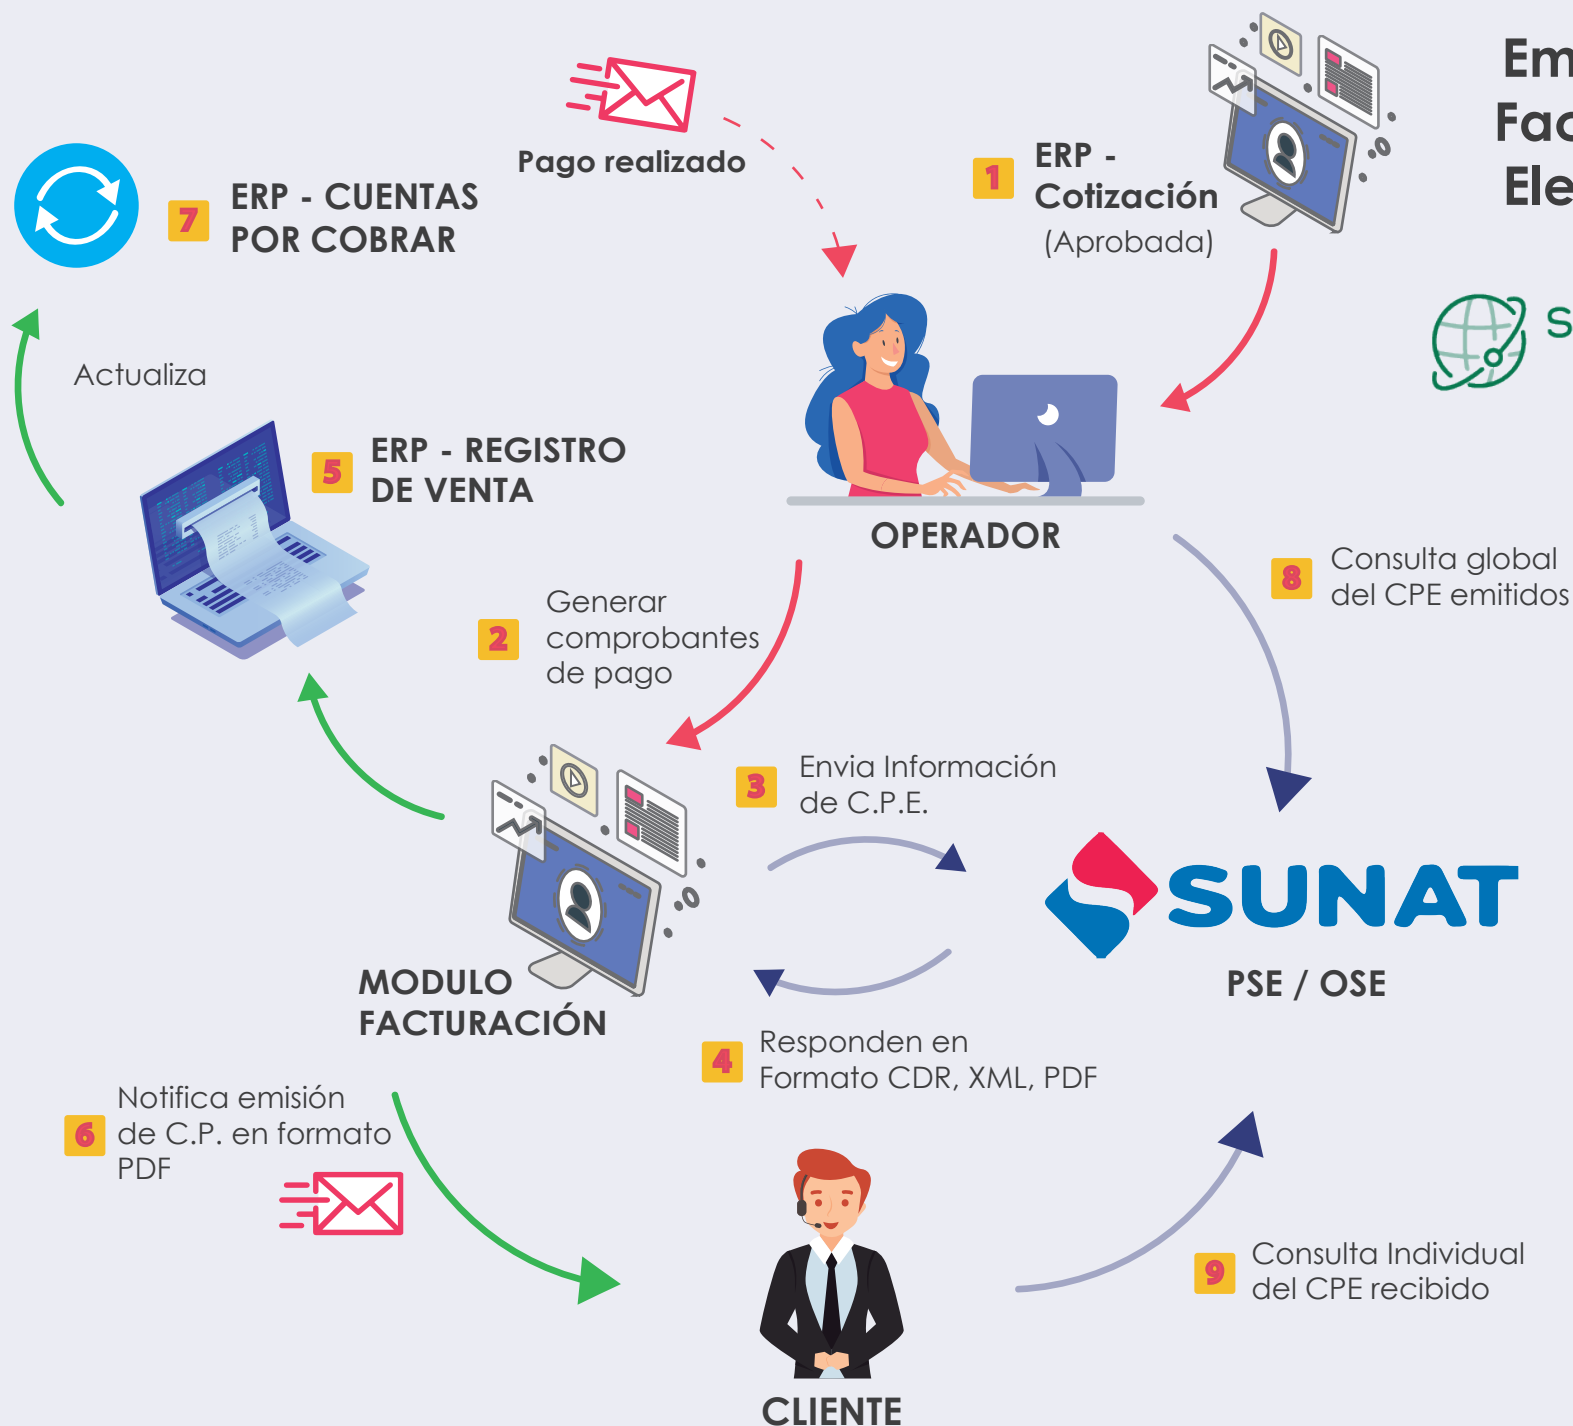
Em
Fac
Ele

S

Pago realizado

7 ERP - CUENTAS POR COBRAR

1 ERP - Cotización (Aprobada)

Actualiza

5 ERP - REGISTRO DE VENTA

OPERADOR

8 Consulta global del CPE emitidos

2 Generar comprobantes de pago

3 Envia Información de C.P.E.

SUNAT

PSE / OSE

MODULO FACTURACIÓN

4 Responden en Formato CDR, XML, PDF

6 Notifica emisión de C.P. en formato PDF

9 Consulta Individual del CPE recibido

CLIENTE